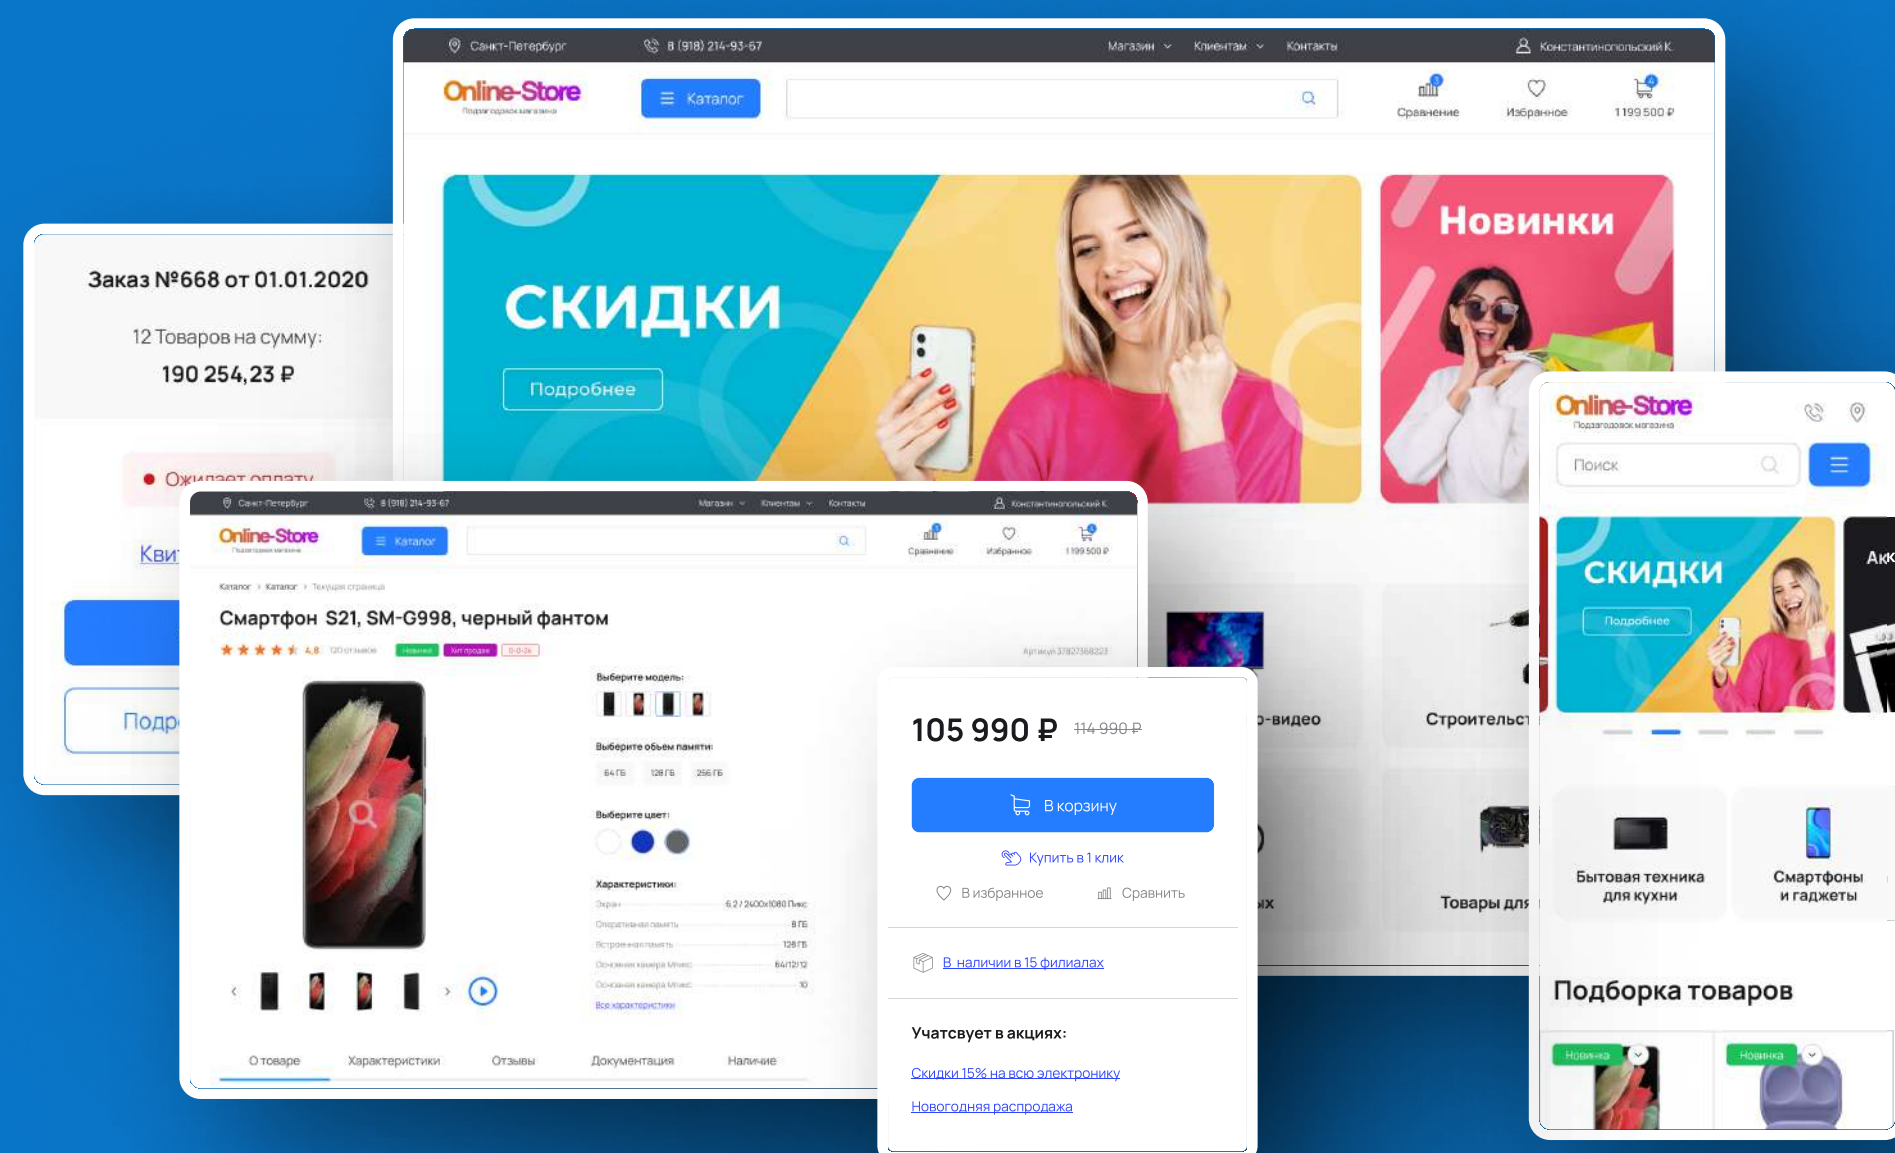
Санкт-Петербург 8 (918) 214-93-67 Магазин Клиентам Контакты Константинопольский К.

Online-Store
Подзаголовок магазина

Каталог

Сравнение Избранное 1 199 500 ₽

СКИДКИ
Подробнее

Новинки

Заказ №668 от 01.01.2020
12 Товаров на сумму:
190 254,23 ₽

Ожидает оплату

Кви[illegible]

Подр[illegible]

Санкт-Петербург 8 (918) 214-93-67 Магазин Клиентам Контакты Константинопольский К.

Online-Store
Подзаголовок магазина

Каталог

Сравнение Избранное 1 199 500 ₽

Каталог › Каталог › Текущая страница

Смартфон S21, SM-G998, черный фантом

4.8 120 отзывов Новинка Хит продаж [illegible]

Артикул 37827368223

Выберите модель:

Выберите объем памяти:
64 ГБ 128 ГБ 256 ГБ

Выберите цвет:

Характеристики:
Экран 6.2 / 2400x1080 Пикс
Оперативная память 8 ГБ
Встроенная память 128 ГБ
Основная камера Мпикс 64/12/12
Основная камера Мпикс 10
Все характеристики

О товаре Характеристики Отзывы Документация Наличие

105 990 ₽ 114 990 ₽

В корзину

Купить в 1 клик

В избранное Сравнить

В наличии в 15 филиалах

Участвует в акциях:
Скидки 15% на всю электронику
Новогодняя распродажа

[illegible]-видео
Строительст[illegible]
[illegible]х
Товары для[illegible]

Online-Store
Подзаголовок магазина

Поиск

СКИДКИ
Подробнее

Акц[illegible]

Бытовая техника для кухни
Смартфоны и гаджеты

Подборка товаров

Новинка
Новинка